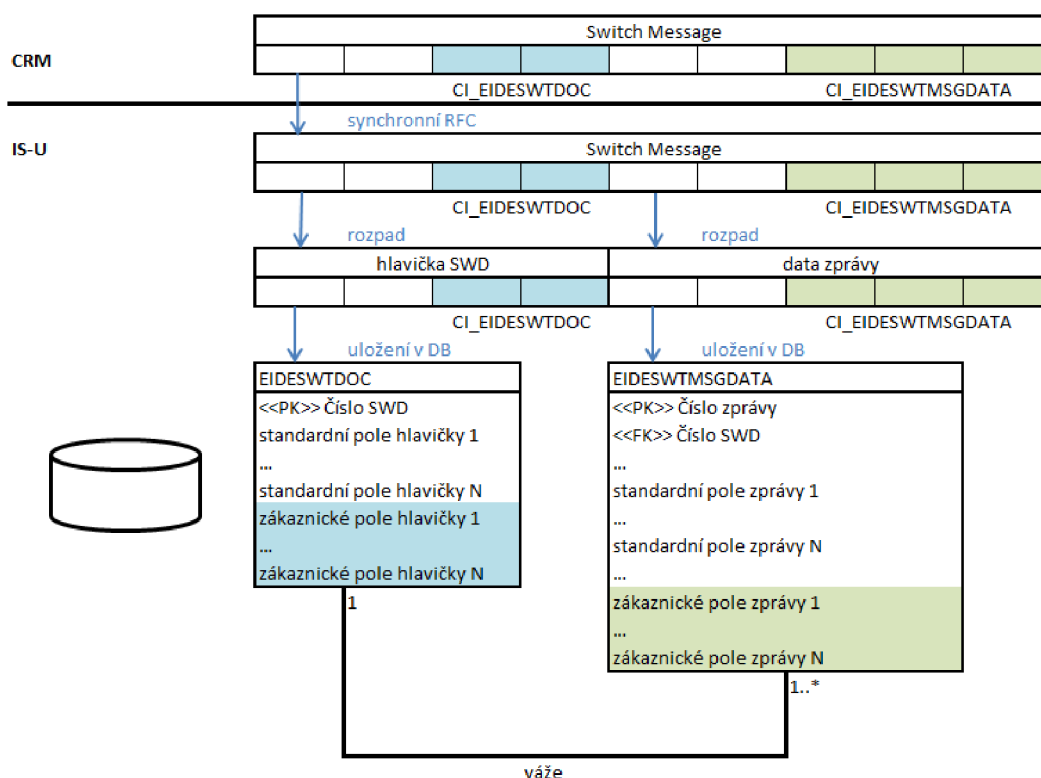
CRM

Switch Message

CI_EIDESWTDOC

CI_EIDESWTMSGDATA

synchronní RFC

IS-U

Switch Message

CI_EIDESWTDOC

CI_EIDESWTMSGDATA

rozpad

rozpad

hlavička SWD

data zprávy

CI_EIDESWTDOC

CI_EIDESWTMSGDATA

uložení v DB

uložení v DB

EIDESWTDOC

<<PK>> Číslo SWD
standardní pole hlavičky 1
…
standardní pole hlavičky N
zákaznické pole hlavičky 1
…
zákaznické pole hlavičky N

EIDESWTMSGDATA

<<PK>> Číslo zprávy
<<FK>> Číslo SWD
…
standardní pole zprávy 1
…
standardní pole zprávy N
…
zákaznické pole zprávy 1
…
zákaznické pole zprávy N

1

1..*

váže